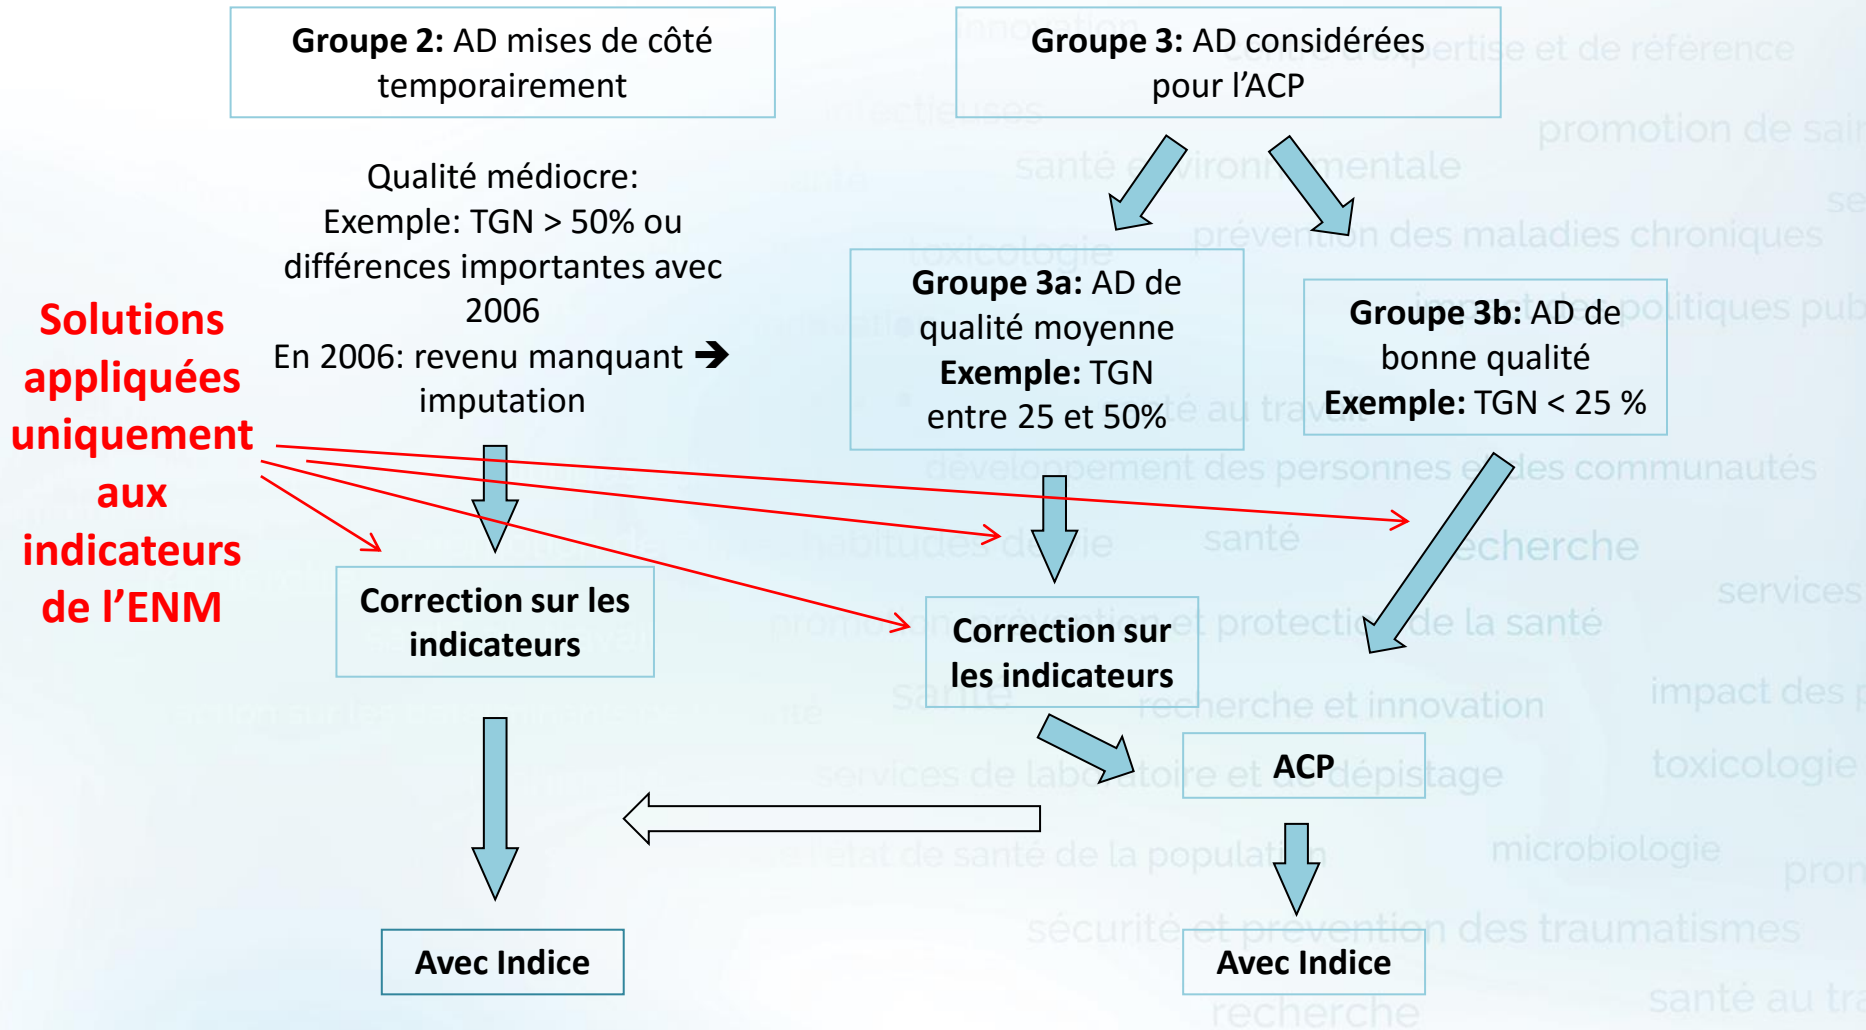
**Groupe 2:** AD mises de côté temporairement

**Groupe 3:** AD considérées pour l'ACP

Qualité médiocre:
Exemple: TGN > 50% ou différences importantes avec 2006
En 2006: revenu manquant ➔ imputation

**Groupe 3a:** AD de qualité moyenne
**Exemple:** TGN entre 25 et 50%

**Groupe 3b:** AD de bonne qualité
**Exemple:** TGN < 25 %

**Solutions appliquées uniquement aux indicateurs de l'ENM**

**Correction sur les indicateurs**

**Correction sur les indicateurs**

**ACP**

**Avec Indice**

**Avec Indice**